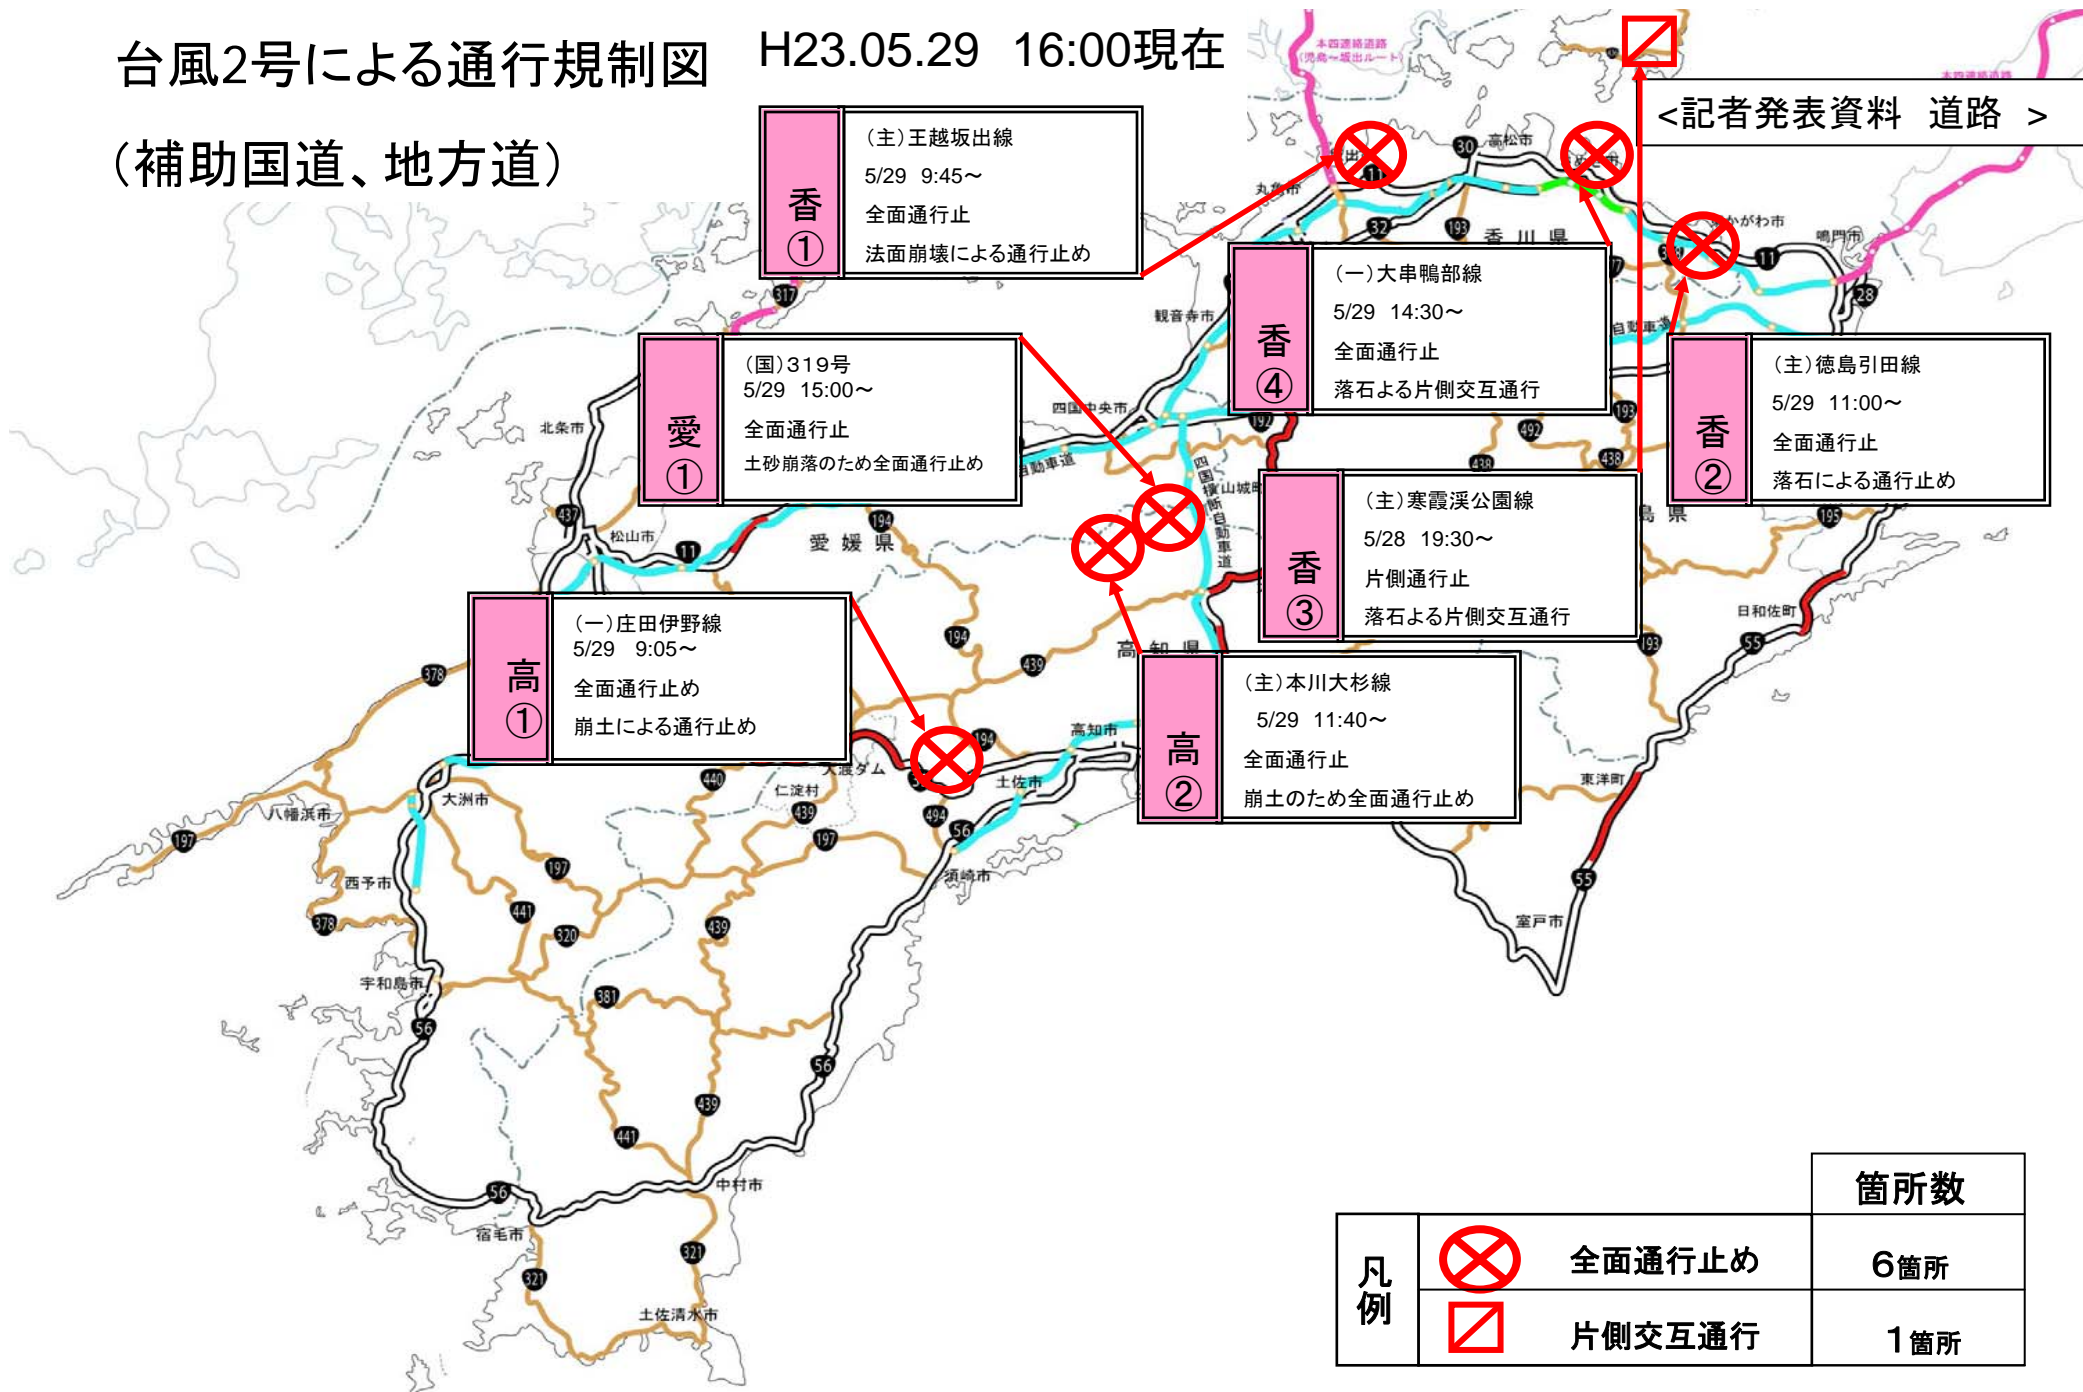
台風2号による通行規制図

（補助国道、地方道）

H23.05.29　16:00現在

＜記者発表資料　道路　＞

香①
（主）王越坂出線
5/29　9:45～
全面通行止
法面崩壊による通行止め

愛①
（国）319号
5/29　15:00～
全面通行止
土砂崩落のため全面通行止め

香④
（一）大串鴨部線
5/29　14:30～
全面通行止
落石よる片側交互通行

香②
（主）徳島引田線
5/29　11:00～
全面通行止
落石による通行止め

香③
（主）寒霞渓公園線
5/28　19:30～
片側通行止
落石よる片側交互通行

高①
（一）庄田伊野線
5/29　9:05～
全面通行止め
崩土による通行止め

高②
（主）本川大杉線
5/29　11:40～
全面通行止
崩土のため全面通行止め

本四連絡道路（児島～坂出ルート）
本四連絡道路
高松市
丸亀市
坂出市
さぬき市
東かがわ市
鳴門市
香川県
観音寺市
四国中央市
北条市
松山市
愛媛県
高知県
高知市
土佐市
須崎市
仁淀村
大渡ダム
大洲市
八幡浜市
西予市
宇和島市
宿毛市
中村市
土佐清水市
室戸市
東洋町
日和佐町
徳島県
松山自動車道
四国横断自動車道
高松自動車道
30
11
32
193
317
192
492
438
195
437
194
378
197
440
439
56
494
441
320
381
321
55
28

| 凡例 | | 箇所数 |
|---|---|---|
| | 全面通行止め | 6箇所 |
| | 片側交互通行 | 1箇所 |